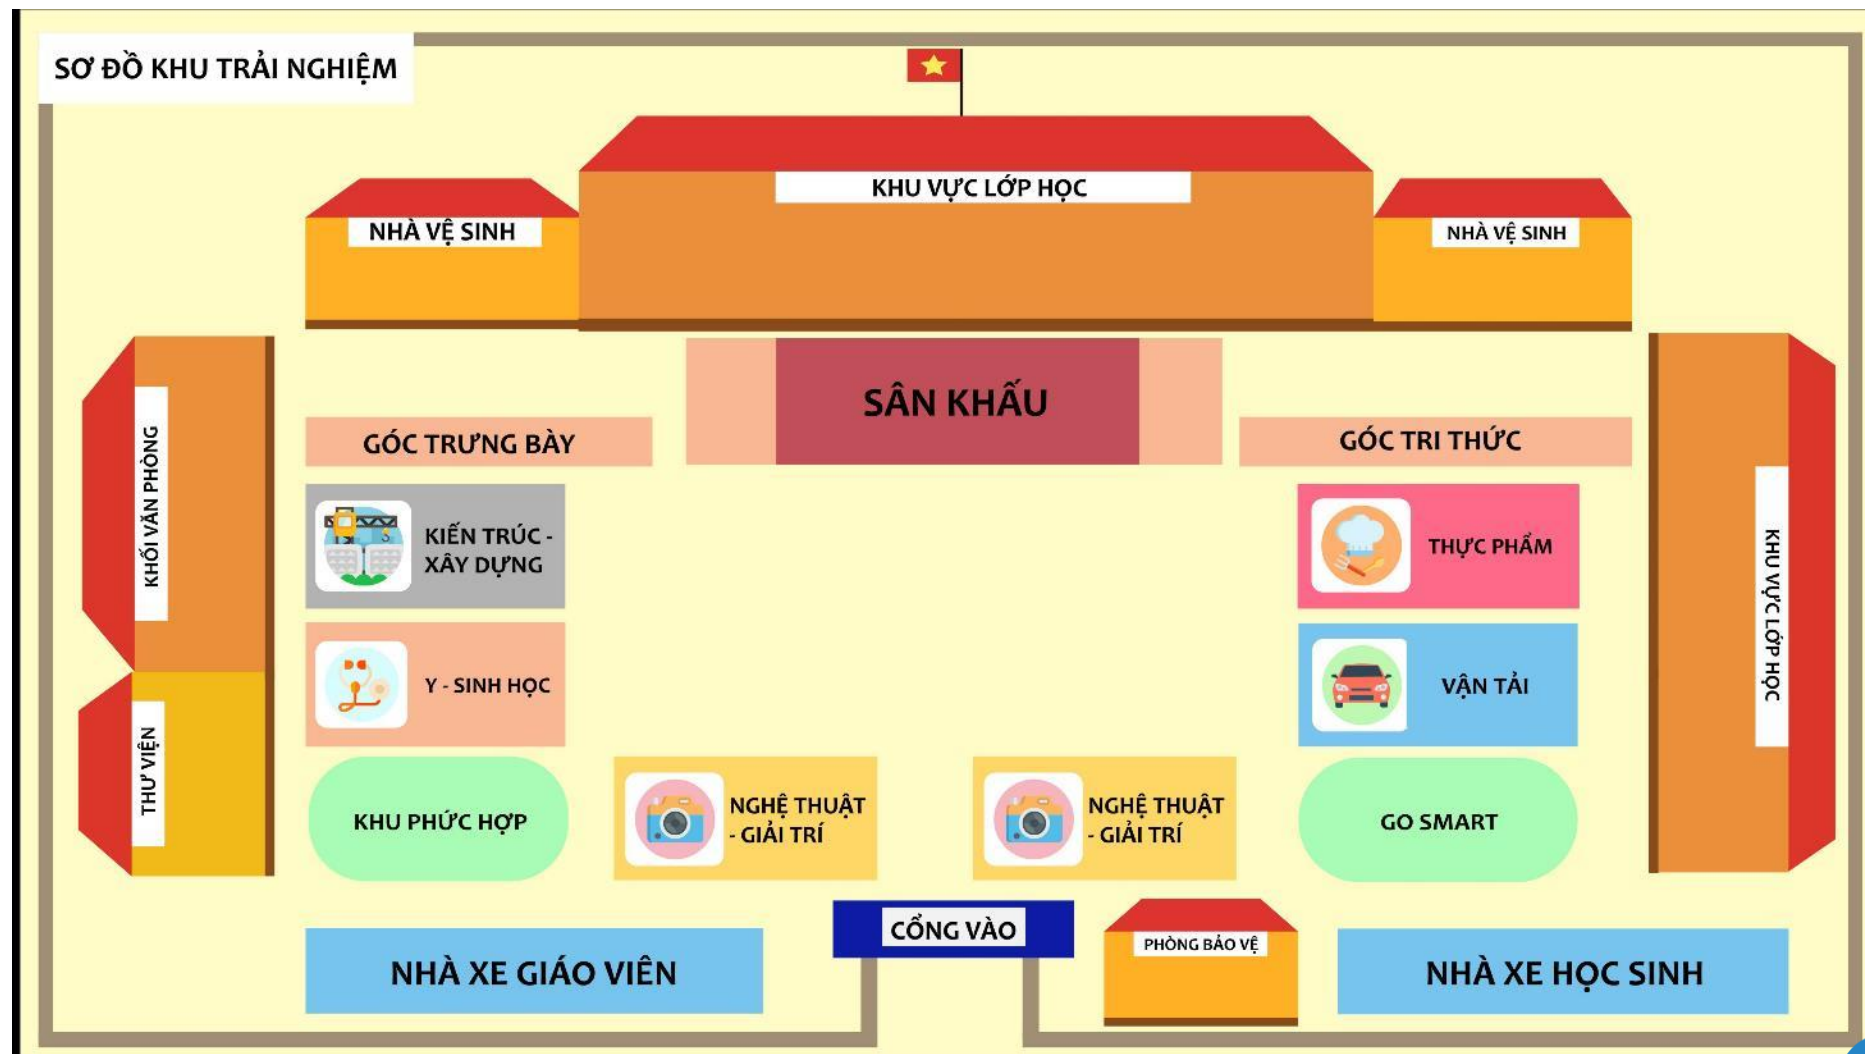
SƠ ĐỒ KHU TRẢI NGHIỆM

KHU VỰC LỚP HỌC

NHÀ VỆ SINH

NHÀ VỆ SINH

KHỐI VĂN PHÒNG

THƯ VIỆN

SÂN KHẤU

GÓC TRƯNG BÀY

GÓC TRI THỨC

KIẾN TRÚC - XÂY DỰNG

Y - SINH HỌC

KHU PHỨC HỢP

NGHỆ THUẬT - GIẢI TRÍ

NGHỆ THUẬT - GIẢI TRÍ

THỰC PHẨM

VẬN TẢI

GO SMART

KHU VỰC LỚP HỌC

CỔNG VÀO

PHÒNG BẢO VỆ

NHÀ XE GIÁO VIÊN

NHÀ XE HỌC SINH